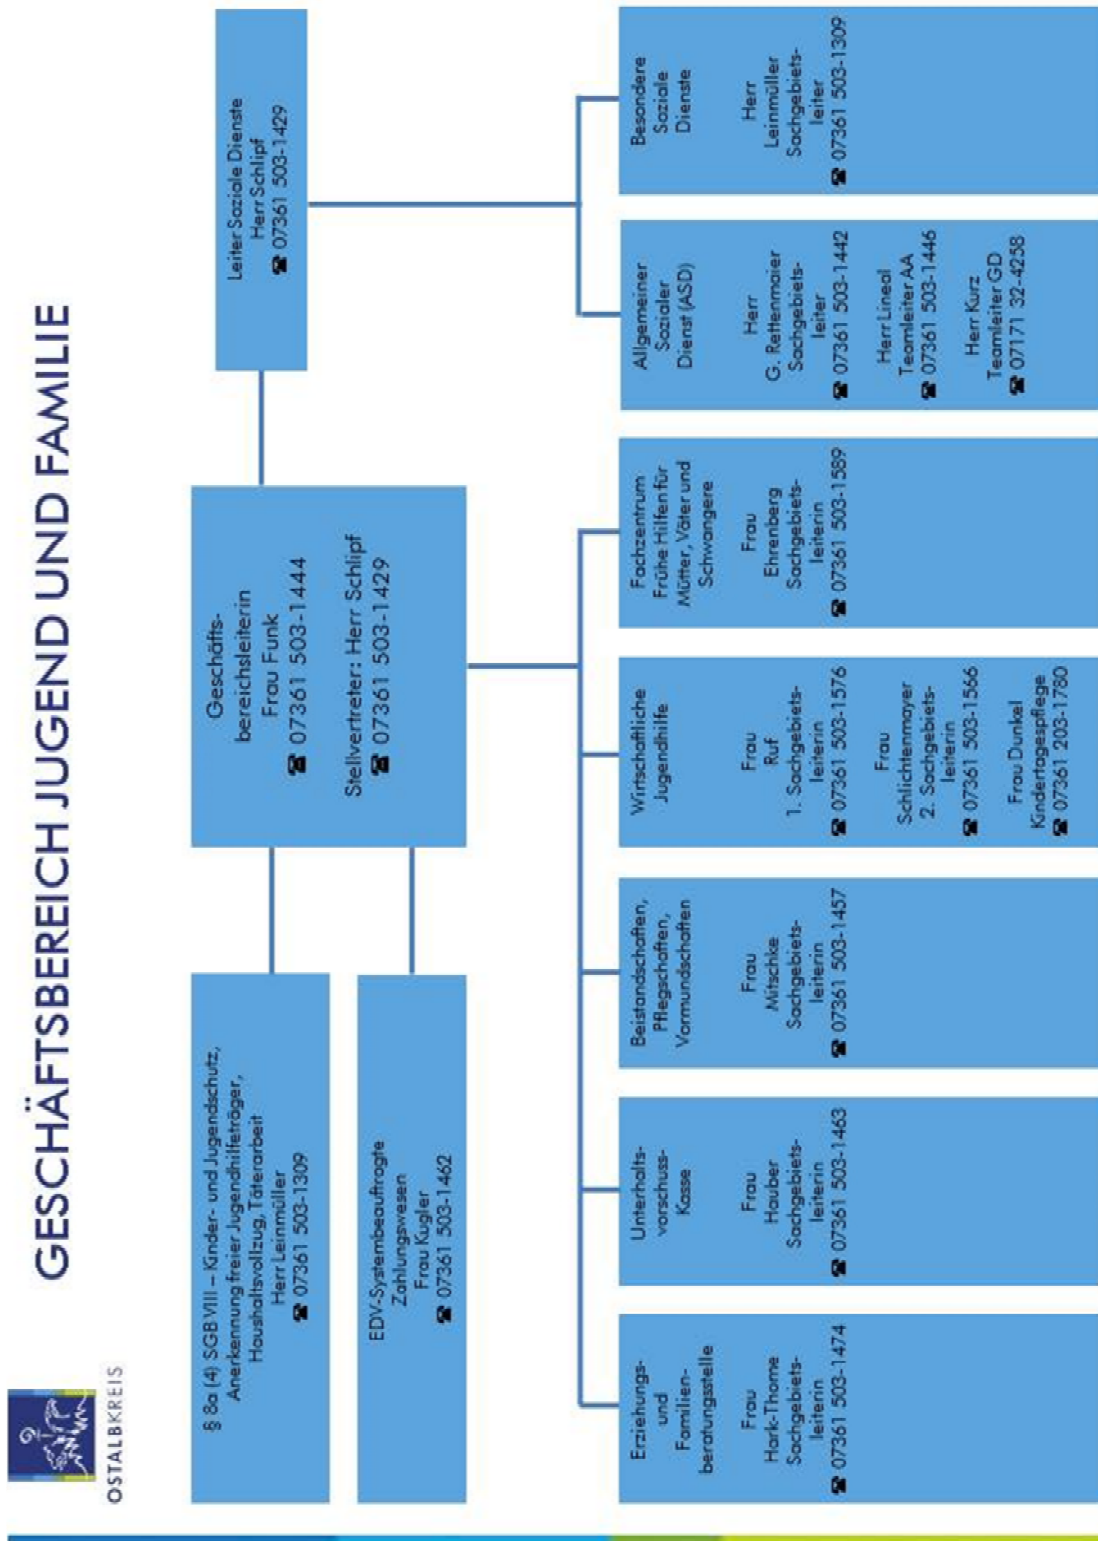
OSTALBKREIS

GESCHÄFTSBEREICH JUGEND UND FAMILIE

Geschäftsbereichsleiterin
Frau Funk
☎ 07361 503-1444

Stellvertreter: Herr Schlipf
☎ 07361 503-1429

Leiter Soziale Dienste
Herr Schlipf
☎ 07361 503-1429

§ 8a (4) SGB VIII – Kinder- und Jugendschutz, Anerkennung freier Jugendhilfeträger, Haushaltsvollzug, Täterarbeit
Herr Leinmüller
☎ 07361 503-1309

EDV-Systembeauftragte
Zahlungswesen
Frau Kugler
☎ 07361 503-1462

Erziehungs- und Familienberatungsstelle
Frau Hark-Thome
Sachgebietsleiterin
☎ 07361 503-1474

Unterhaltsvorschuss-Kasse
Frau Hauber
Sachgebietsleiterin
☎ 07361 503-1463

Beistandschaften, Pflegschaften, Vormundschaften
Frau Mitschke
Sachgebietsleiterin
☎ 07361 503-1457

Wirtschaftliche Jugendhilfe
Frau Ruf
1. Sachgebietsleiterin
☎ 07361 503-1576
Frau Schlichtenmayer
2. Sachgebietsleiterin
☎ 07361 503-1566
Frau Dunkel
Kindertagespflege
☎ 07361 203-1780

Fachzentrum Frühe Hilfen für Mütter, Väter und Schwangere
Frau Ehrenberg
Sachgebietsleiterin
☎ 07361 503-1589

Allgemeiner Sozialer Dienst (ASD)
Herr G. Rettenmaier
Sachgebietsleiter
☎ 07361 503-1442
Herr Lineal
Teamleiter AA
☎ 07361 503-1446
Herr Kurz
Teamleiter GD
☎ 07171 32-4238

Besondere Soziale Dienste
Herr Leinmüller
Sachgebietsleiter
☎ 07361 503-1309